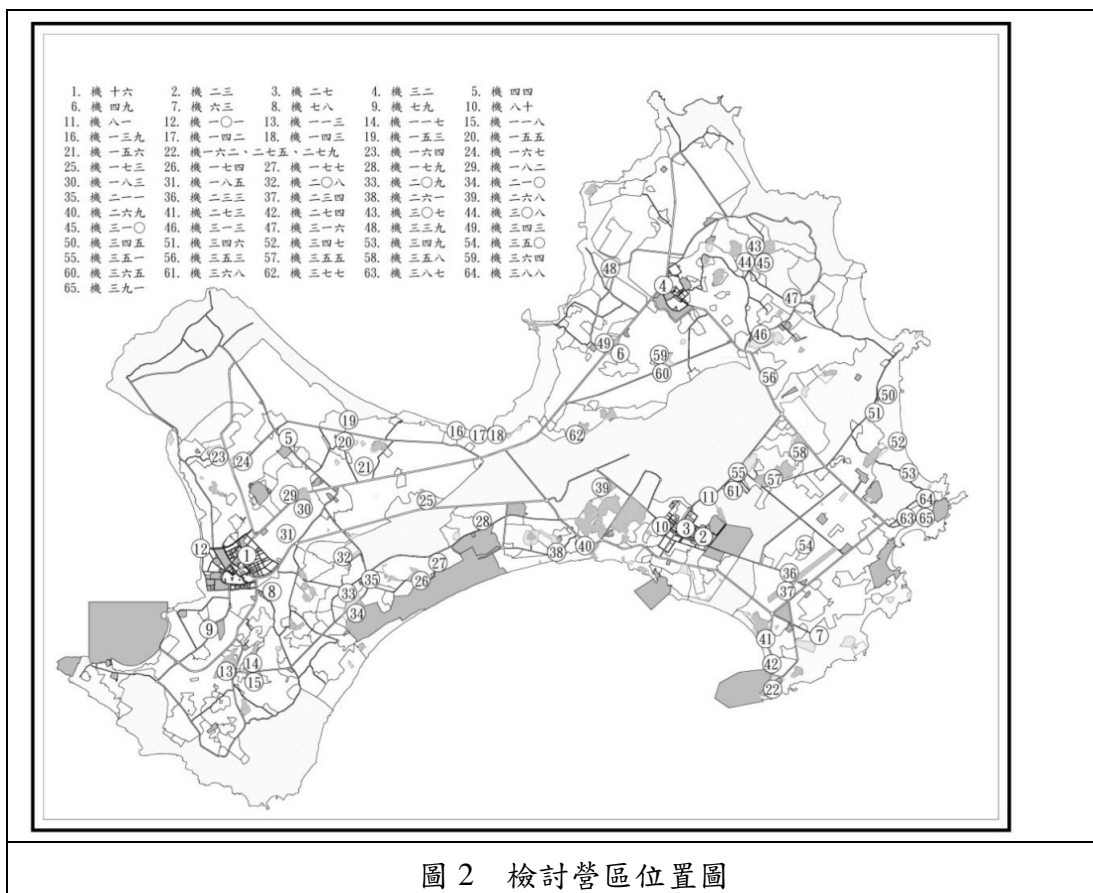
1. 機 十六 2. 機 二三 3. 機 二七 4. 機 三二 5. 機 四四
6. 機 四九 7. 機 六三 8. 機 七八 9. 機 七九 10. 機 八十
11. 機 八一 12. 機 一〇一 13. 機 一一三 14. 機 一一七 15. 機 一一八
16. 機 一三九 17. 機 一四二 18. 機 一四三 19. 機 一五三 20. 機 一五五
21. 機 一五六 22. 機一六二、二七五、二七九 23. 機 一六四 24. 機 一六七
25. 機 一七三 26. 機 一七四 27. 機 一七七 28. 機 一七九 29. 機 一八二
30. 機 一八三 31. 機 一八五 32. 機 二〇八 33. 機 二〇九 34. 機 二一〇
35. 機 二一一 36. 機 二三三 37. 機 二三四 38. 機 二六一 39. 機 二六八
40. 機 二六九 41. 機 二七三 42. 機 二七四 43. 機 三〇七 44. 機 三〇八
45. 機 三一〇 46. 機 三一三 47. 機 三一六 48. 機 三三九 49. 機 三四三
50. 機 三四五 51. 機 三四六 52. 機 三四七 53. 機 三四九 54. 機 三五〇
55. 機 三五一 56. 機 三五三 57. 機 三五五 58. 機 三五八 59. 機 三六四
60. 機 三六五 61. 機 三六八 62. 機 三七七 63. 機 三八七 64. 機 三八八
65. 機 三九一

48 4 43 44 45 47 46 49 6 59 60 56 50 51 52 53 64 63 65 19 5 20 21 16 17 18 62 23 24 29 30 31 25 39 28 55 61 58 57 11 10 3 2 12 1 32 27 26 38 40 54 35 33 34 8 36 37 9 7 41 13 14 15 42 22

圖 2 檢討營區位置圖